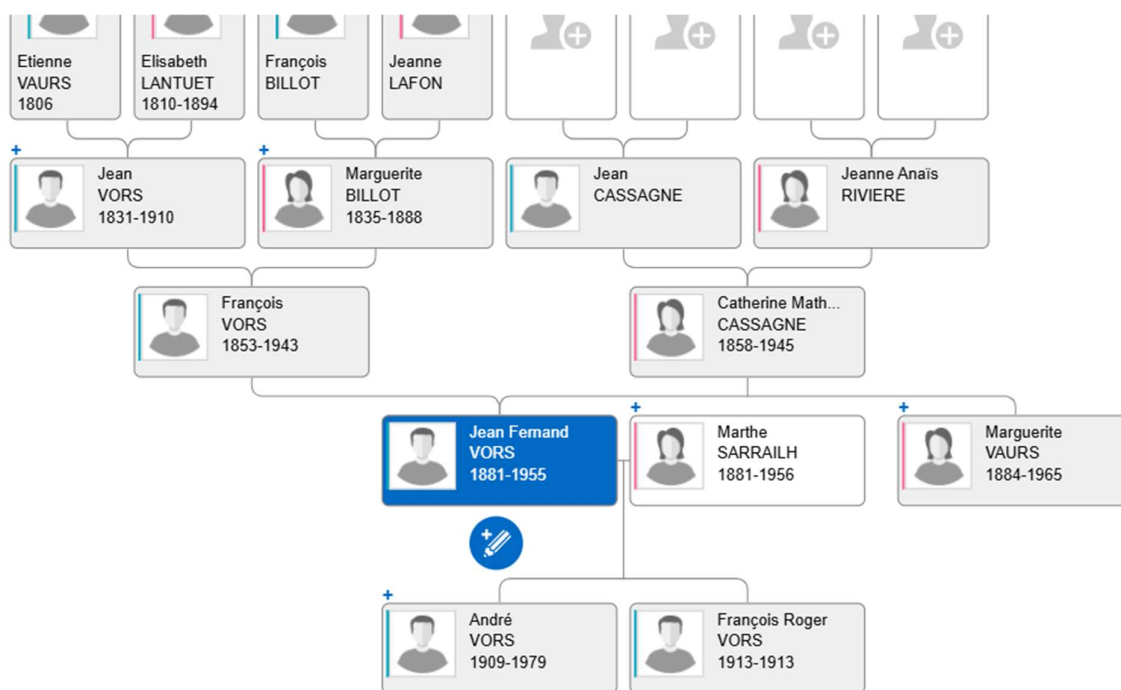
Etienne
VAURS
1806

Elisabeth
LANTUET
1810-1894

François
BILLOT

Jeanne
LAFON

+
Jean
VORS
1831-1910

+
Marguerite
BILLOT
1835-1888

Jean
CASSAGNE

Jeanne Anaïs
RIVIERE

François
VORS
1853-1943

Catherine Math...
CASSAGNE
1858-1945

Jean Fernand
VORS
1881-1955

+
Marthe
SARRAILH
1881-1956

+
Marguerite
VAURS
1884-1965

+
André
VORS
1909-1979

François Roger
VORS
1913-1913